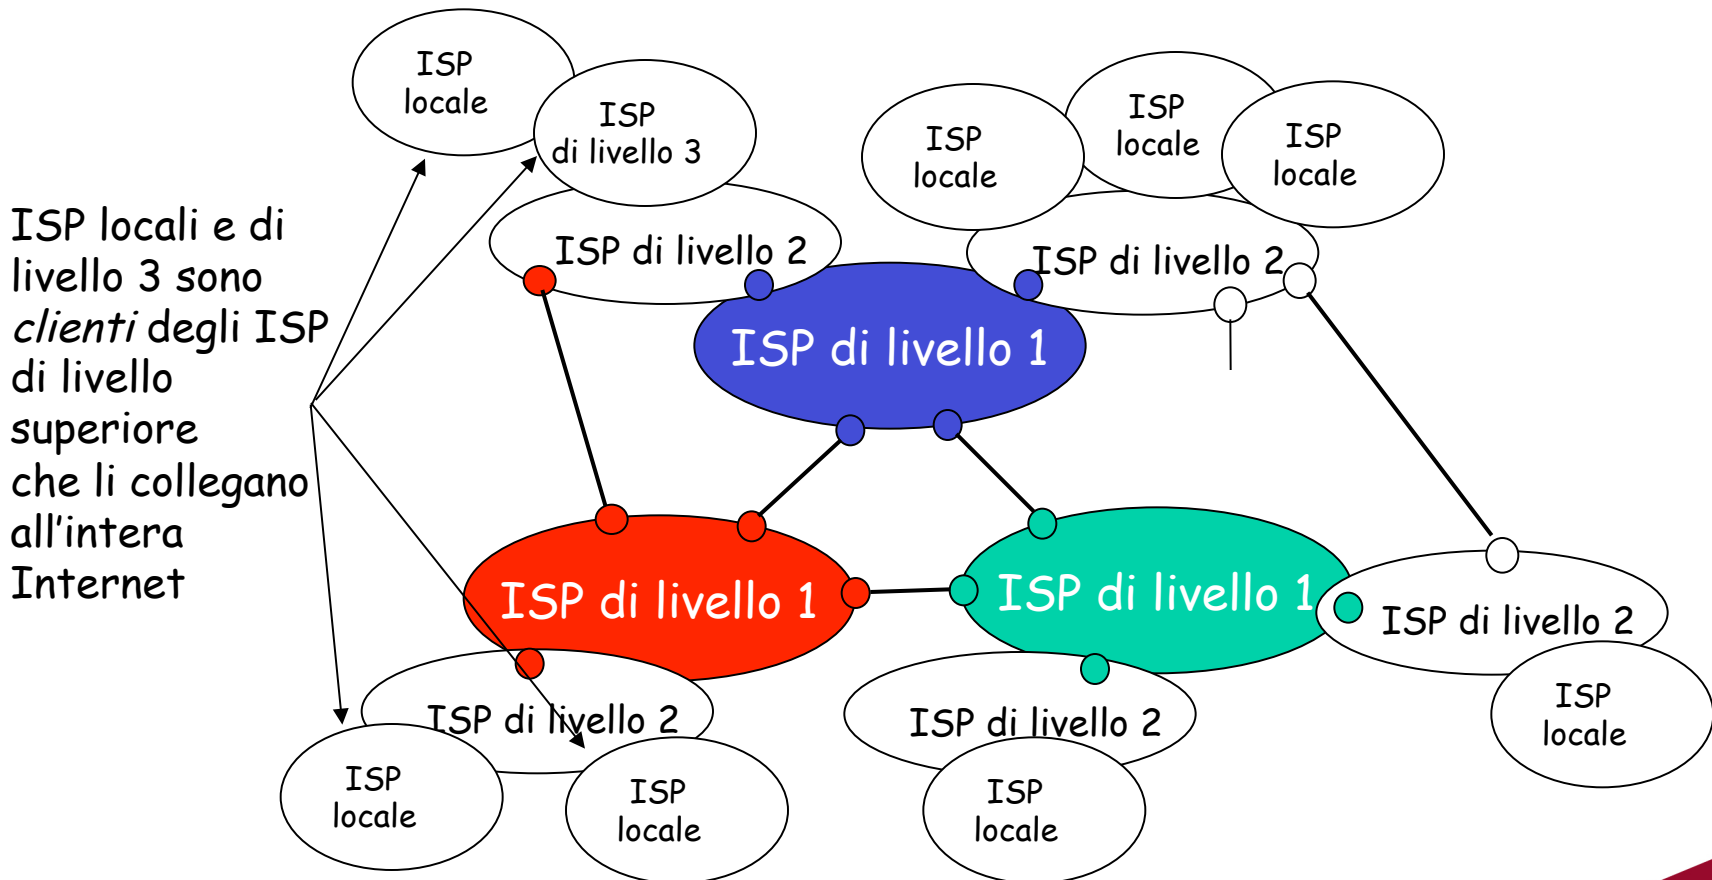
ISP locali e di livello 3 sono *clienti* degli ISP di livello superiore che li collegano all'intera Internet

ISP locale

ISP di livello 3

ISP di livello 2

ISP locale

ISP locale

ISP locale

ISP di livello 2

ISP di livello 1

ISP di livello 1

ISP di livello 1

ISP di livello 2

ISP di livello 2

ISP di livello 2

ISP locale

ISP locale

ISP locale

ISP locale